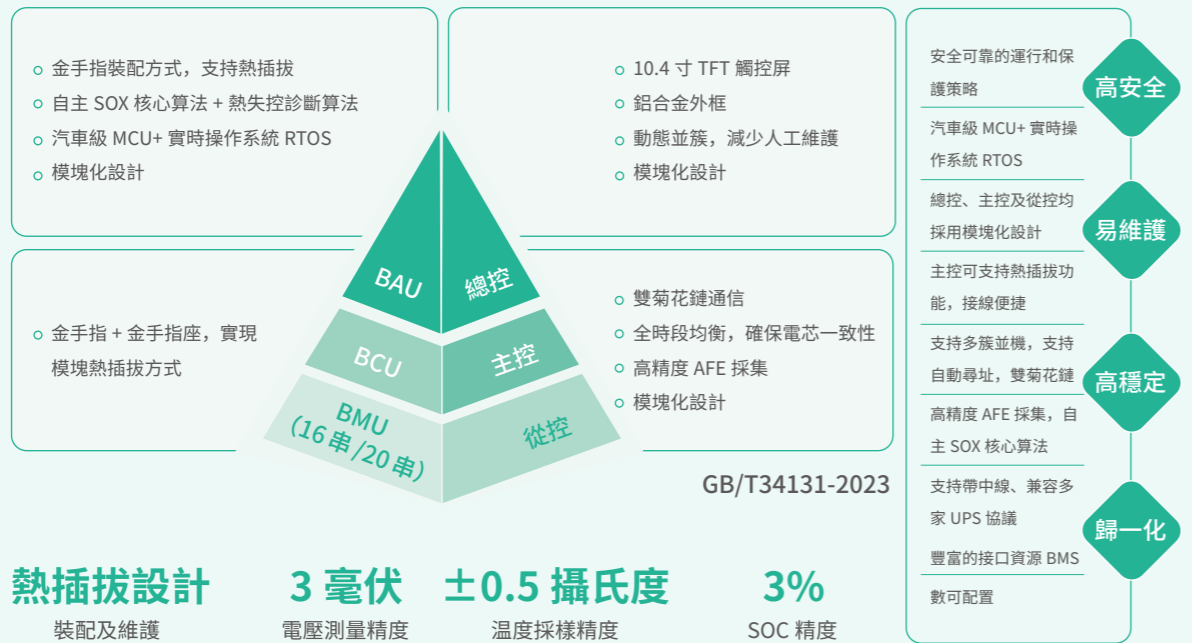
金手指裝配方式，支持熱插拔
自主 SOX 核心算法 + 熱失控診斷算法
汽車級 MCU+ 實時操作系統 RTOS
模塊化設計

10.4 寸 TFT 觸控屏
鋁合金外框
動態並簇，減少人工維護
模塊化設計

金手指 + 金手指座，實現模塊熱插拔方式

雙菊花鏈通信
全時段均衡，確保電芯一致性
高精度 AFE 採集
模塊化設計

BAU
總控
BCU
主控
BMU (16 串 /20 串)
從控

GB/T34131-2023

安全可靠的運行和保護策略
汽車級 MCU+ 實時操作系統 RTOS
高安全
總控、主控及從控均採用模塊化設計
主控可支持熱插拔功能，接線便捷
易維護
支持多簇並機，支持自動尋址，雙菊花鏈
高精度 AFE 採集，自主 SOX 核心算法
高穩定
支持帶中線、兼容多家 UPS 協議
豐富的接口資源 BMS 數可配置
歸一化

熱插拔設計
裝配及維護

3 毫伏
電壓測量精度

±0.5 攝氏度
溫度採樣精度

3%
SOC 精度